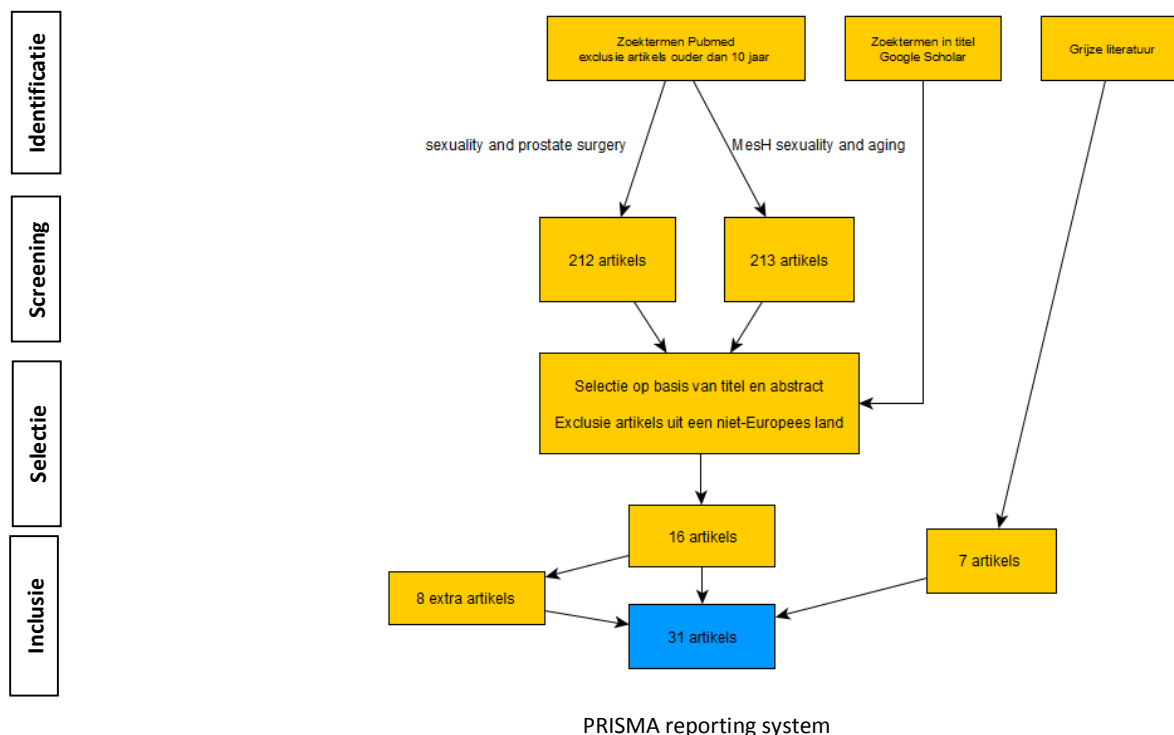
Identificatie

Screening

Selectie

Inclusie

Zoektermen Pubmed
exclusie artikels ouder dan 10 jaar

Zoektermen in titel
Google Scholar

Grijze literatuur

sexuality and prostate surgery

MesH sexuality and aging

212 artikels

213 artikels

Selectie op basis van titel en abstract

Exclusie artikels uit een niet-Europees land

16 artikels

7 artikels

8 extra artikels

31 artikels

PRISMA reporting system